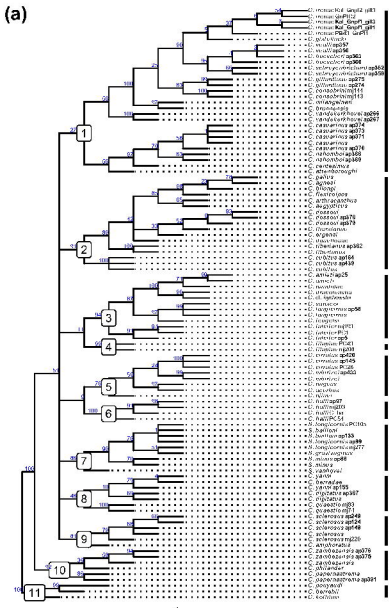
(a)

1
2
3
4
5
6
7
8
9
10
11

C. racemosa var. GrnP1
C. racemosa GrnP12
C. racemosa var. GrnP1
C. racemosa var. GrnP1
C. racemosa PP1
C. glabra
C. muelleri
C. muelleri ap96
C. racemosa ap363
C. racemosa ap368
C. sclerophylloides
C. sclerophylloides ap362
C. sclerophylloides ap359
C. gilbertiana ap275
C. gilbertiana ap274
C. consobrina
C. consobrina ap111
C. rattanghiana
C. trigonopoda
C. vandoornkhuijzii ap266
C. vandoornkhuijzii ap267
C. casuarinus ap374
C. casuarinus ap372
C. casuarinus ap371
C. casuarinus
C. casuarinus ap376
C. casuarinus
C. ochrophylla ap368
C. ochrophylla ap369
C. cardwellana
C. stanbroughii
C. ruthii
C. agnesii
C. trichogyne
C. fluviatilipes
C. arthrophylla
C. sagittiformis
C. crassior
C. crassior ap376
C. crassior ap375
C. fluviatilipes
C. vargasii
C. bayeriana
C. thomsonii ap362
C. ulicina
C. corbetae ap164
C. corbetae ap149
C. cordata
C. amasalia ap25
C. lancii
C. elessae
C. ciliata
C. rigidzaemi
C. remota
C. remota
C. taxoporinae ap58
C. taxoporinae
C. taxoporinae
C. taxoporinae ap21
C. taxoporinae P3
C. taxoporinae ap5
C. laciniata
C. laciniata P2
C. laciniata ap231
C. cirrulus ap420
C. cirrulus ap145
C. cirrulus PC28
C. cirrulus ap533
C. mexicana
C. magazinae
C. scoparis
C. eloisa
C. nudum
C. muelleri
C. nuelleriap03
C. muelleri
C. nuelleri PC54
N. longicerais PC10s
N. bailloni
N. bailloni
N. bailloni ap103
N. longicerais ap99
N. longicerais ap277
N. gracilis
N. macrophylla ap98
S. micans
S. sanghiyoi
C. yakei
C. bernadae
C. yakei ap155
C. rigidatus ap367
C. rigidatus
C. queenslandica
C. queenslandica ap71
C. sclerosas
C. sclerosas ap224
C. sclerosas ap149
C. sclerosas
C. sclerosas ap220
C. zambelasius ap376
C. zambelasius ap378
C. zambelasius
C. chlorinae
C. papermeiana
C. papermeiana ap301
C. prehydia
C. barbatus
C. sellowii